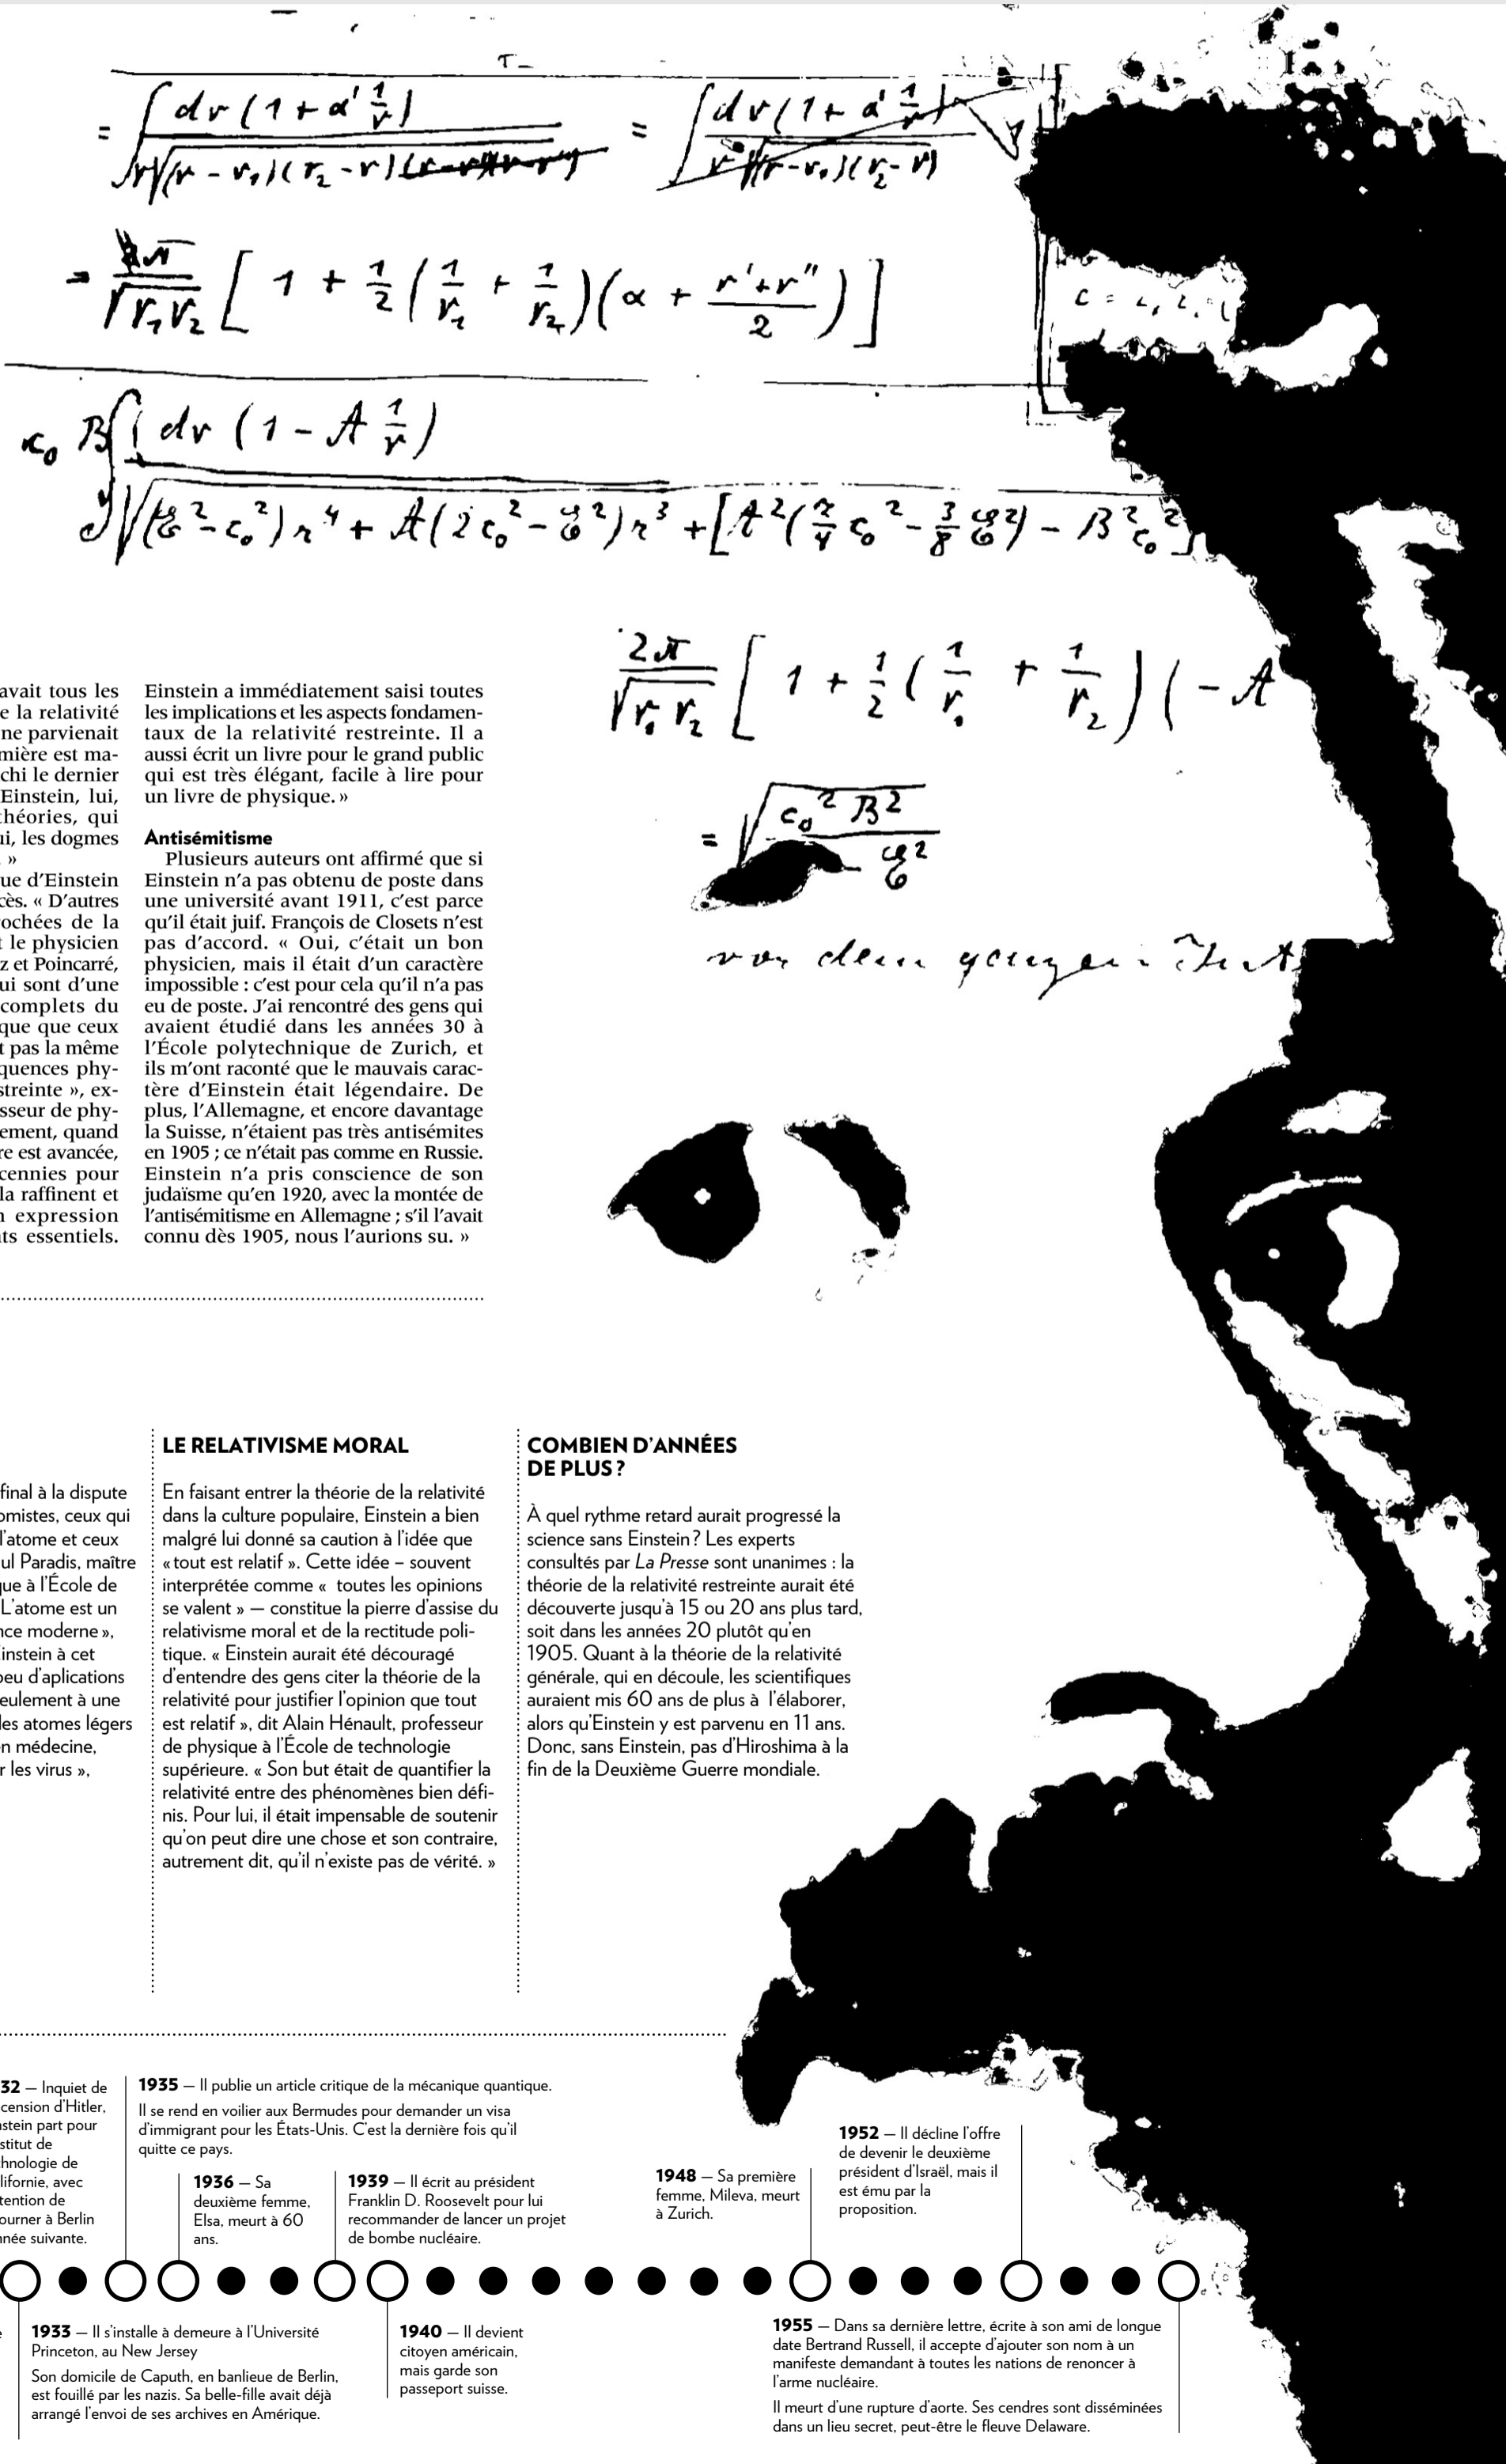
$= \int \frac{dr(1+\alpha'\frac{1}{r})}{r\sqrt{(r-r_1)(r_2-r)}}$ $= \int \frac{dr(1+\alpha'\frac{1}{r})}{r\sqrt{(r-r_1)(r_2-r)}}$

$= \frac{2\pi}{\sqrt{r_1 r_2}}\left[1+\frac{1}{2}\left(\frac{1}{r_1}+\frac{1}{r_2}\right)\left(\alpha+\frac{r'+r''}{2}\right)\right]$

$c_0 B \int \frac{dr(1-A\frac{1}{r})}{\sqrt{(\mathcal{G}^2-c_0^2)r^4+A(2c_0^2-\mathcal{G}^2)r^3+[A^2(\frac{7}{4}c_0^2-\frac{3}{8}\mathcal{G}^2)-B^2c_0^2]}}$

$\frac{2\pi}{\sqrt{r_1 r_2}}\left[1+\frac{1}{2}\left(\frac{1}{r_1}+\frac{1}{r_2}\right)(-A\right.$

$= \sqrt{\frac{c_0^2 B^2}{\mathcal{G}^2}}$

vor dem gegen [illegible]

avait tous les e la relativité ne parvenait mière est ma- chi le dernier Einstein, lui, théories, qui ui, les dogmes »
ue d'Einstein cès. « D'autres ochées de la t le physicien z et Poincarré, ui sont d'une complets du que que ceux t pas la même quences phy- streinte », ex- sseur de phy- ement, quand re est avancée, cennies pour la raffinent et n expression ts essentiels.

Einstein a immédiatement saisi toutes les implications et les aspects fondamentaux de la relativité restreinte. Il a aussi écrit un livre pour le grand public qui est très élégant, facile à lire pour un livre de physique. »

Antisémitisme
Plusieurs auteurs ont affirmé que si Einstein n'a pas obtenu de poste dans une université avant 1911, c'est parce qu'il était juif. François de Closets n'est pas d'accord. « Oui, c'était un bon physicien, mais il était d'un caractère impossible : c'est pour cela qu'il n'a pas eu de poste. J'ai rencontré des gens qui avaient étudié dans les années 30 à l'École polytechnique de Zurich, et ils m'ont raconté que le mauvais caractère d'Einstein était légendaire. De plus, l'Allemagne, et encore davantage la Suisse, n'étaient pas très antisémites en 1905 ; ce n'était pas comme en Russie. Einstein n'a pris conscience de son judaïsme qu'en 1920, avec la montée de l'antisémitisme en Allemagne ; s'il l'avait connu dès 1905, nous l'aurions su. »

final à la dispute omistes, ceux qui l'atome et ceux ul Paradis, maître que à l'École de L'atome est un nce moderne », instein à cet peu d'aplications eulement à une les atomes légers n médecine, r les virus »,

LE RELATIVISME MORAL
En faisant entrer la théorie de la relativité dans la culture populaire, Einstein a bien malgré lui donné sa caution à l'idée que «tout est relatif ». Cette idée – souvent interprétée comme « toutes les opinions se valent » — constitue la pierre d'assise du relativisme moral et de la rectitude politique. « Einstein aurait été découragé d'entendre des gens citer la théorie de la relativité pour justifier l'opinion que tout est relatif », dit Alain Hénault, professeur de physique à l'École de technologie supérieure. « Son but était de quantifier la relativité entre des phénomènes bien définis. Pour lui, il était impensable de soutenir qu'on peut dire une chose et son contraire, autrement dit, qu'il n'existe pas de vérité. »

COMBIEN D'ANNÉES DE PLUS ?
À quel rythme retard aurait progressé la science sans Einstein ? Les experts consultés par La Presse sont unanimes : la théorie de la relativité restreinte aurait été découverte jusqu'à 15 ou 20 ans plus tard, soit dans les années 20 plutôt qu'en 1905. Quant à la théorie de la relativité générale, qui en découle, les scientifiques auraient mis 60 ans de plus à l'élaborer, alors qu'Einstein y est parvenu en 11 ans. Donc, sans Einstein, pas d'Hiroshima à la fin de la Deuxième Guerre mondiale.

32 — Inquiet de cension d'Hitler, stein part pour stitut de hnologie de lifornie, avec tention de ourner à Berlin née suivante.

1935 — Il publie un article critique de la mécanique quantique.
Il se rend en voilier aux Bermudes pour demander un visa d'immigrant pour les États-Unis. C'est la dernière fois qu'il quitte ce pays.

1936 — Sa deuxième femme, Elsa, meurt à 60 ans.

1939 — Il écrit au président Franklin D. Roosevelt pour lui recommander de lancer un projet de bombe nucléaire.

1948 — Sa première femme, Mileva, meurt à Zurich.

1952 — Il décline l'offre de devenir le deuxième président d'Israël, mais il est ému par la proposition.

1933 — Il s'installe à demeure à l'Université Princeton, au New Jersey
Son domicile de Caputh, en banlieue de Berlin, est fouillé par les nazis. Sa belle-fille avait déjà arrangé l'envoi de ses archives en Amérique.

1940 — Il devient citoyen américain, mais garde son passeport suisse.

1955 — Dans sa dernière lettre, écrite à son ami de longue date Bertrand Russell, il accepte d'ajouter son nom à un manifeste demandant à toutes les nations de renoncer à l'arme nucléaire.
Il meurt d'une rupture d'aorte. Ses cendres sont disséminées dans un lieu secret, peut-être le fleuve Delaware.